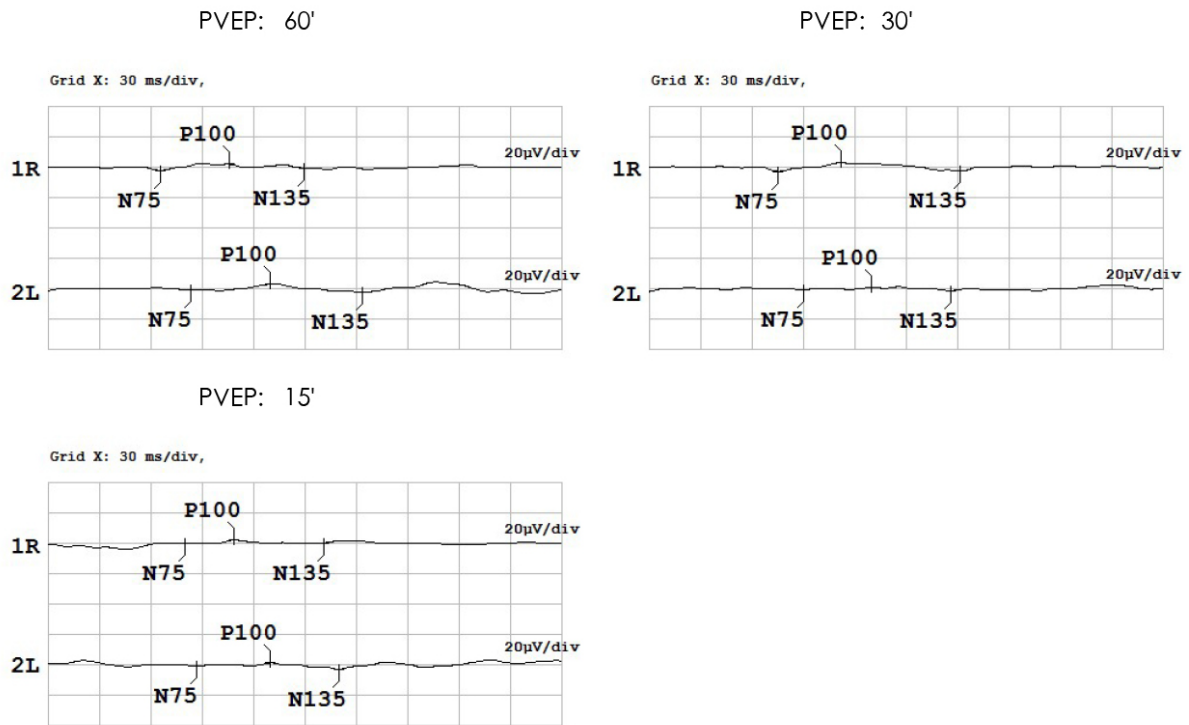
PVEP: 60'

Grid X: 30 ms/div,

1R
P100
20µV/div
N75
N135

2L
P100
20µV/div
N75
N135

PVEP: 30'

Grid X: 30 ms/div,

1R
P100
20µV/div
N75
N135

2L
P100
20µV/div
N75
N135

PVEP: 15'

Grid X: 30 ms/div,

1R
P100
20µV/div
N75
N135

2L
P100
20µV/div
N75
N135